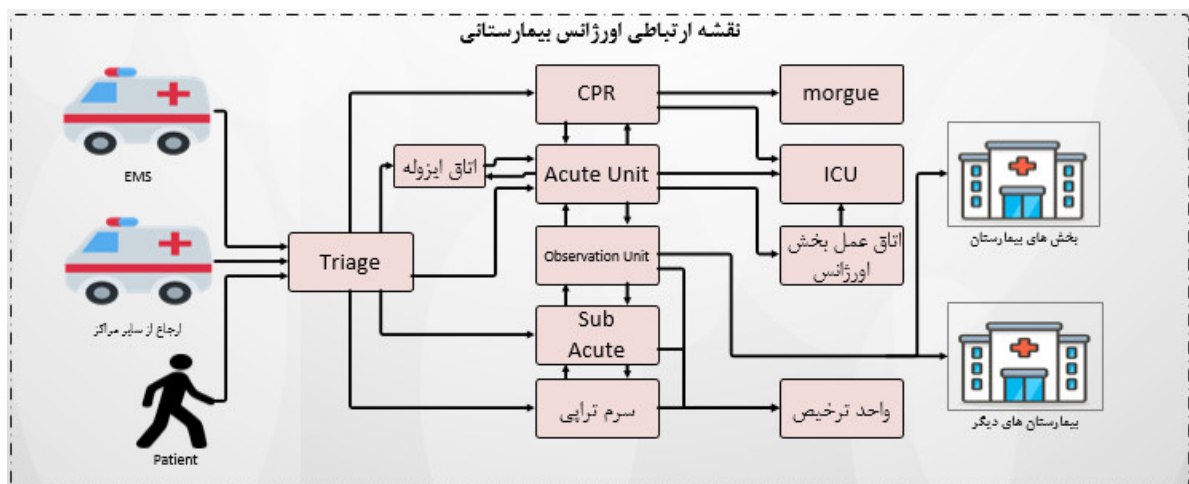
نقشه ارتباطی اورژانس بیمارستانی

EMS

ارجاع از سایر مراکز

Patient

Triage

اتاق ایزوله

CPR

Acute Unit

Observation Unit

Sub Acute

سرم تراپی

morgue

ICU

اتاق عمل بخش اورژانس

واحد ترخیص

بخش های بیمارستان

بیمارستان های دیگر